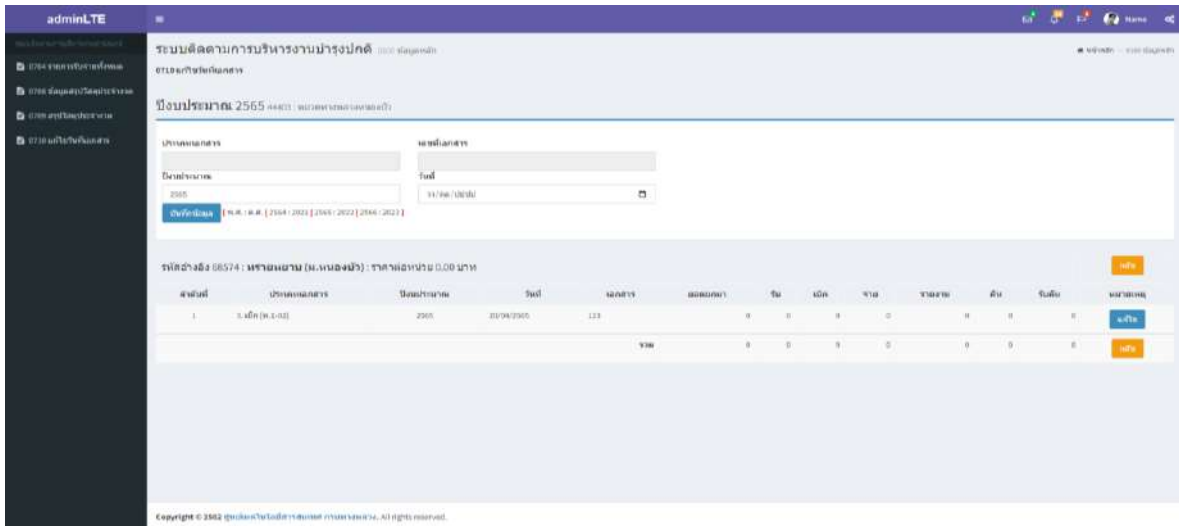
adminLTE

Name

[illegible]

0704 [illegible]

0706 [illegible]

0709 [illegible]

0710 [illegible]

ระบบติดตามการบริหารงานบำรุงปกติ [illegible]

0710 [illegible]

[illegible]

ปีงบประมาณ 2565 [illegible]

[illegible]

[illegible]

ปีงบประมาณ

วันที่

2565

วว/ดด/ปปปป

บันทึกข้อมูล [ พ.ศ. / ค.ศ. ] 2564 / 2021 ] 2565 / 2022 ] 2566 / 2023 ]

รหัสอ้างอิง 68574 : ทรายหยาบ (ม.หนองบัว) : ราคาต่อหน่วย 0.00 บาท

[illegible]

| ลำดับที่ | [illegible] | ปีงบประมาณ | วันที่ | เอกสาร | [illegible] | รับ | เบิก | จ่าย | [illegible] | คืน | รับคืน | หมายเหตุ |
|---|---|---|---|---|---|---|---|---|---|---|---|---|
| 1 | 1.เบิก (ห.1-02) | 2565 | 20/09/2565 | 123 | | 0 | 0 | 0 | 0 | 0 | 0 | 0 | แก้ไข |
| | | | | รวม | | 0 | 0 | 0 | 0 | 0 | 0 | 0 | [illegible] |

Copyright © 2562 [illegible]. All rights reserved.